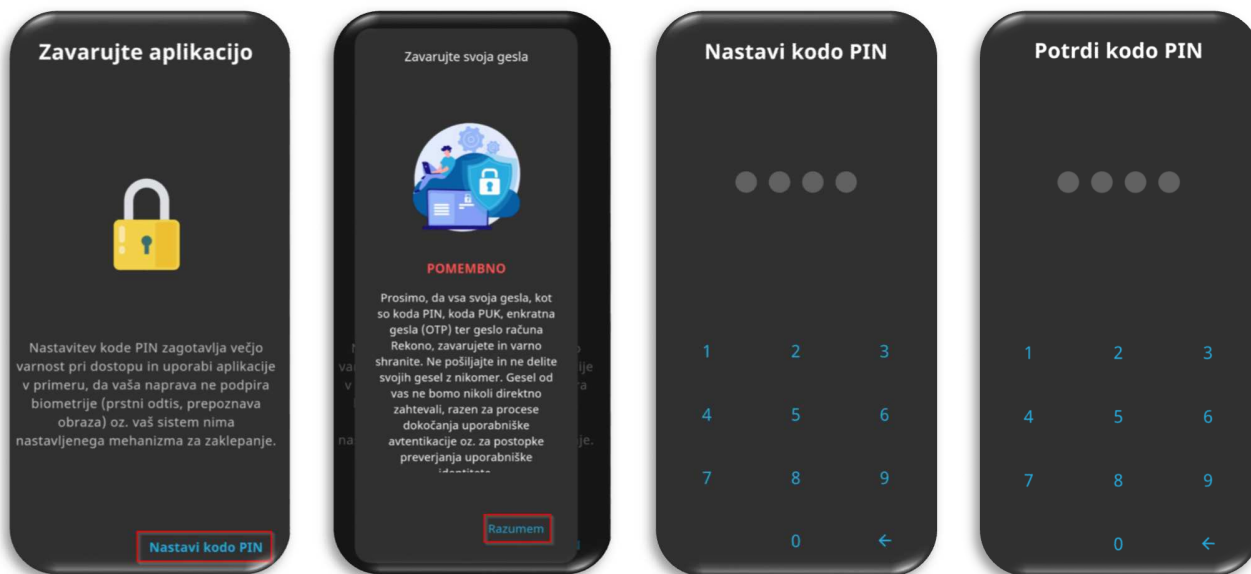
Zavarujte aplikacijo

Nastavitev kode PIN zagotavlja večjo varnost pri dostopu in uporabi aplikacije v primeru, da vaša naprava ne podpira biometrije (prstni odtis, prepoznava obraza) oz. vaš sistem nima nastavljenega mehanizma za zaklepanje.

Nastavi kodo PIN

Zavarujte svoja gesla

POMEMBNO

Prosimo, da vsa svoja gesla, kot so koda PIN, koda PUK, enkratna gesla (OTP) ter geslo računa Rekono, zavarujete in varno shranite. Ne pošiljajte in ne delite svojih gesel z nikomer. Gesel od vas ne bomo nikoli direktno zahtevali, razen za procese dokočanja uporabniške avtentikacije oz. za postopke preverjanja uporabniške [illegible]

Razumem

Nastavi kodo PIN

1 2 3
4 5 6
7 8 9
0 ←

Potrdi kodo PIN

1 2 3
4 5 6
7 8 9
0 ←